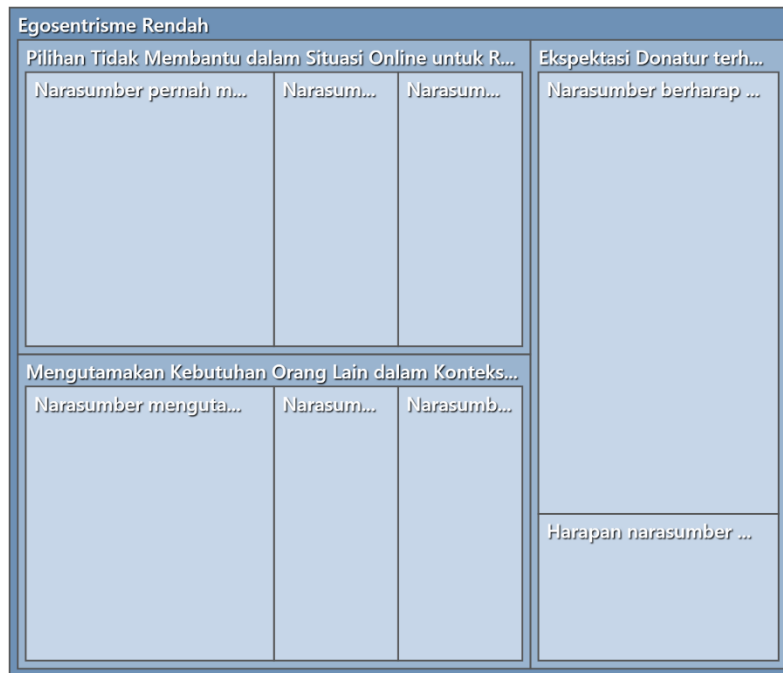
Egosentrisme Rendah

Pilihan Tidak Membantu dalam Situasi Online untuk R...

Narasumber pernah m...

Narasum...

Narasum...

Ekspektasi Donatur terh...

Narasumber berharap ...

Mengutamakan Kebutuhan Orang Lain dalam Konteks...

Narasumber menguta...

Narasum...

Narasumb...

Harapan narasumber ...